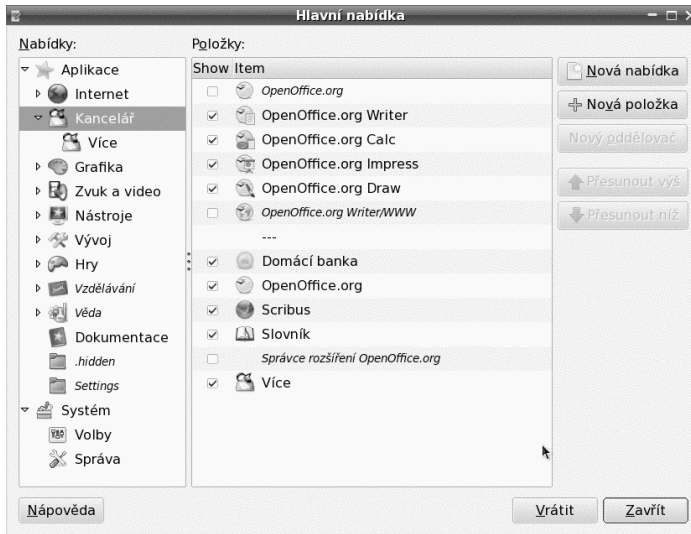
Hlavní nabídka

Nabídky:

Aplikace
Internet
Kancelář
Více
Grafika
Zvuk a video
Nástroje
Vývoj
Hry
Vzdělávání
Věda
Dokumentace
.hidden
Settings
Systém
Volby
Správa

Položky:

| Show | Item |
|---|---|
| ☐ | OpenOffice.org |
| ☑ | OpenOffice.org Writer |
| ☑ | OpenOffice.org Calc |
| ☑ | OpenOffice.org Impress |
| ☑ | OpenOffice.org Draw |
| ☐ | OpenOffice.org Writer/WWW |
| | --- |
| ☑ | Domácí banka |
| ☑ | OpenOffice.org |
| ☑ | Scribus |
| ☑ | Slovník |
| ☐ | Správce rozšíření OpenOffice.org |
| ☑ | Více |

Nová nabídka
Nová položka
Nový oddělovač
Přesunout výš
Přesunout níž

Nápověda
Vrátit
Zavřít